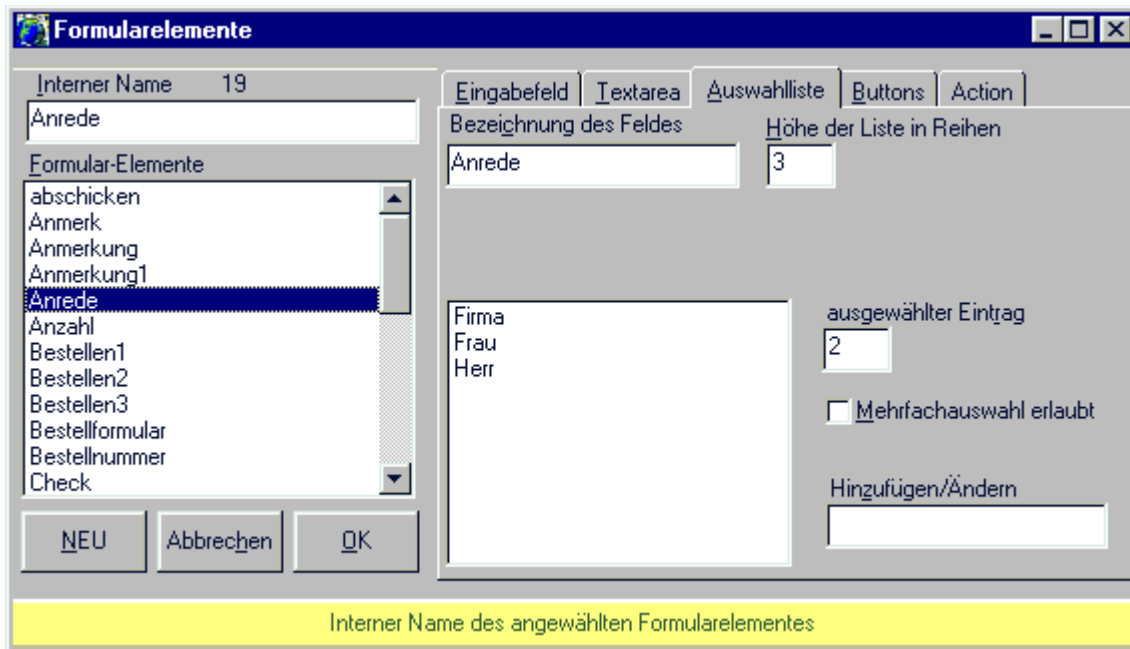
Formularelemente

Interner Name 19
Anrede
Formular-Elemente
abschicken
Anmerk
Anmerkung
Anmerkung1
Anrede
Anzahl
Bestellen1
Bestellen2
Bestellen3
Bestellformular
Bestellnummer
Check

NEU | Abbrechen | OK

Eingabefeld | Textarea | Auswahlliste | Buttons | Action

Bezeichnung des Feldes
Anrede
Höhe der Liste in Reihen
3

Firma
Frau
Herr

ausgewählter Eintrag
2
Mehrfachauswahl erlaubt
Hinzufügen/Ändern

Interner Name des angewählten Formularelementes